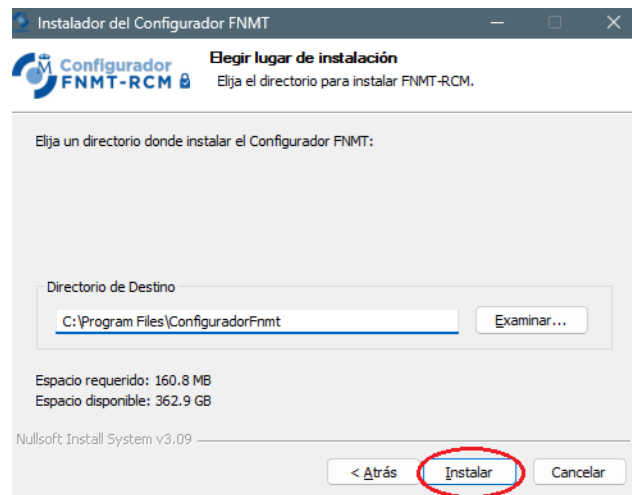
Instalador del Configurador FNMT

Configurador FNMT-RCM

Elegir lugar de instalación

Elija el directorio para instalar FNMT-RCM.

Elija un directorio donde instalar el Configurador FNMT:

Directorio de Destino

C:\Program Files\ConfiguradorFnmt

Examinar...

Espacio requerido: 160.8 MB
Espacio disponible: 362.9 GB

Nullsoft Install System v3.09

< Atrás

Instalar

Cancelar